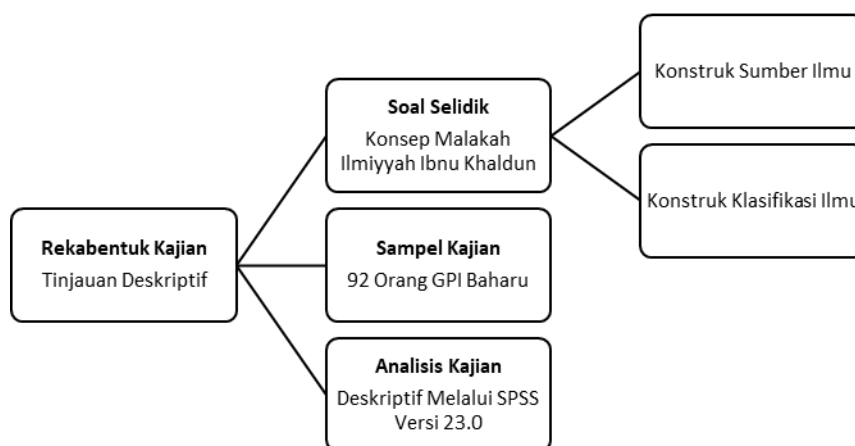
Rekabentuk Kajian
Tinjauan Deskriptif

Soal Selidik
Konsep Malakah Ilmiyyah Ibnu Khaldun

Sampel Kajian
92 Orang GPI Baharu

Analisis Kajian
Deskriptif Melalui SPSS Versi 23.0

Konstruk Sumber Ilmu

Konstruk Klasifikasi Ilmu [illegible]